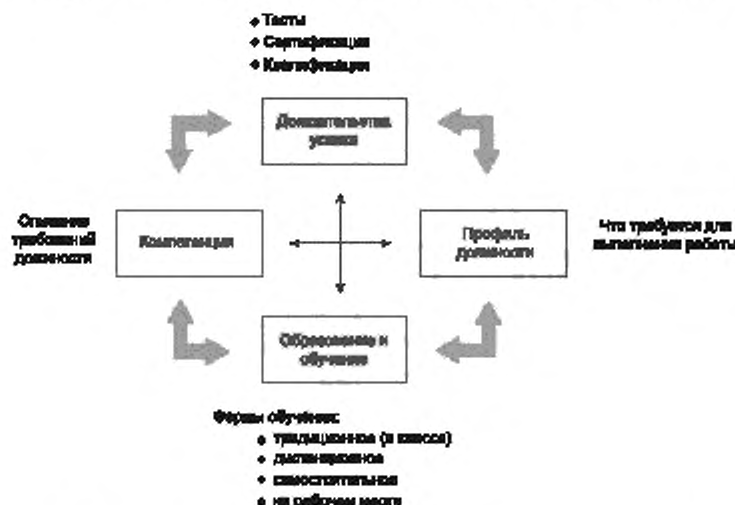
• Тесты
• Сертификация
• Квалификация

Доказательства успеха

Описание требований должности

Компетенция

Профиль должности

Что требуется для выполнения работы

Образование и обучение

Формы обучения:
• традиционное (в классе)
• дистанционное
• самостоятельное
• на рабочем месте